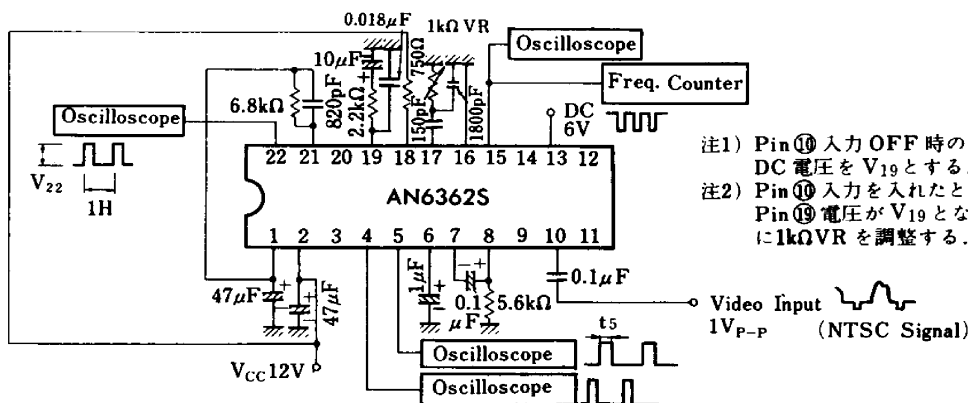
0.018$\mu$F
1k$\Omega$ VR
10$\mu$F
Oscilloscope
Freq. Counter
750$\Omega$
6.8k$\Omega$
820pF
2.2k$\Omega$
150pF
1800pF
DC 6V
Oscilloscope
$V_{22}$
1H
22 21 20 19 18 17 16 15 14 13 12
AN6362S
1 2 3 4 5 6 7 8 9 10 11
47$\mu$F
47$\mu$F
1$\mu$F
0.1 $\mu$F
5.6k$\Omega$
0.1$\mu$F
$V_{CC}$12V
Oscilloscope
t5
Oscilloscope
Video Input
$1V_{P-P}$ (NTSC Signal)

注1) Pin⑩ 入力 OFF 時の DC 電圧を $V_{19}$とする.
注2) Pin⑩ 入力を入れたと Pin⑲ 電圧が $V_{19}$とな に1k$\Omega$VR を調整する.